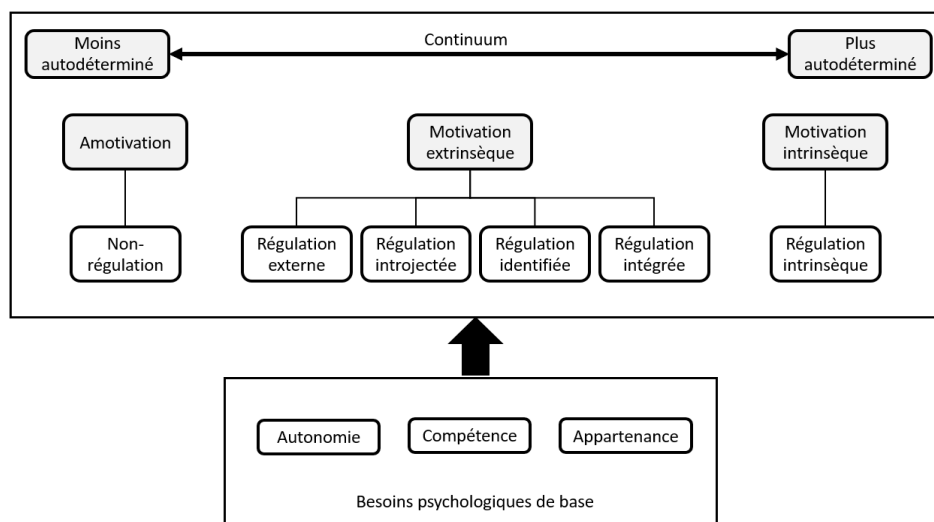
Moins autodéterminé

Continuum

Plus autodéterminé

Amotivation

Motivation extrinsèque

Motivation intrinsèque

Non-régulation

Régulation externe

Régulation introjectée

Régulation identifiée

Régulation intégrée

Régulation intrinsèque

Autonomie

Compétence

Appartenance

Besoins psychologiques de base